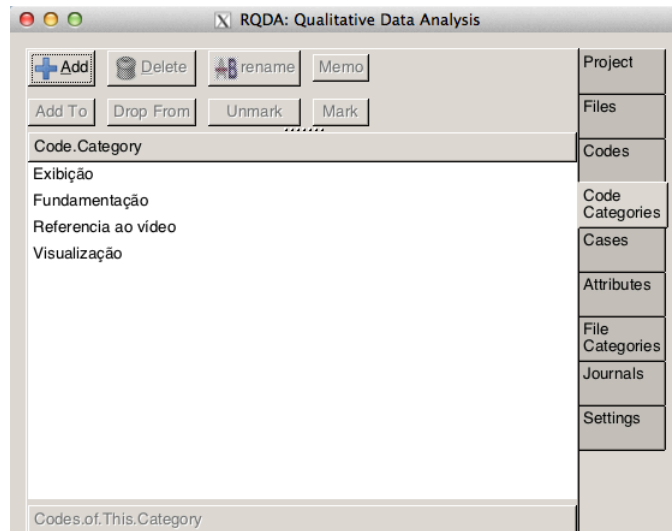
RQDA: Qualitative Data Analysis

Add Delete rename Memo

Add To Drop From Unmark Mark

Code.Category

Exibição

Fundamentação

Referencia ao vídeo

Visualização

Codes.of.This.Category

Project

Files

Codes

Code Categories

Cases

Attributes

File Categories

Journals

Settings